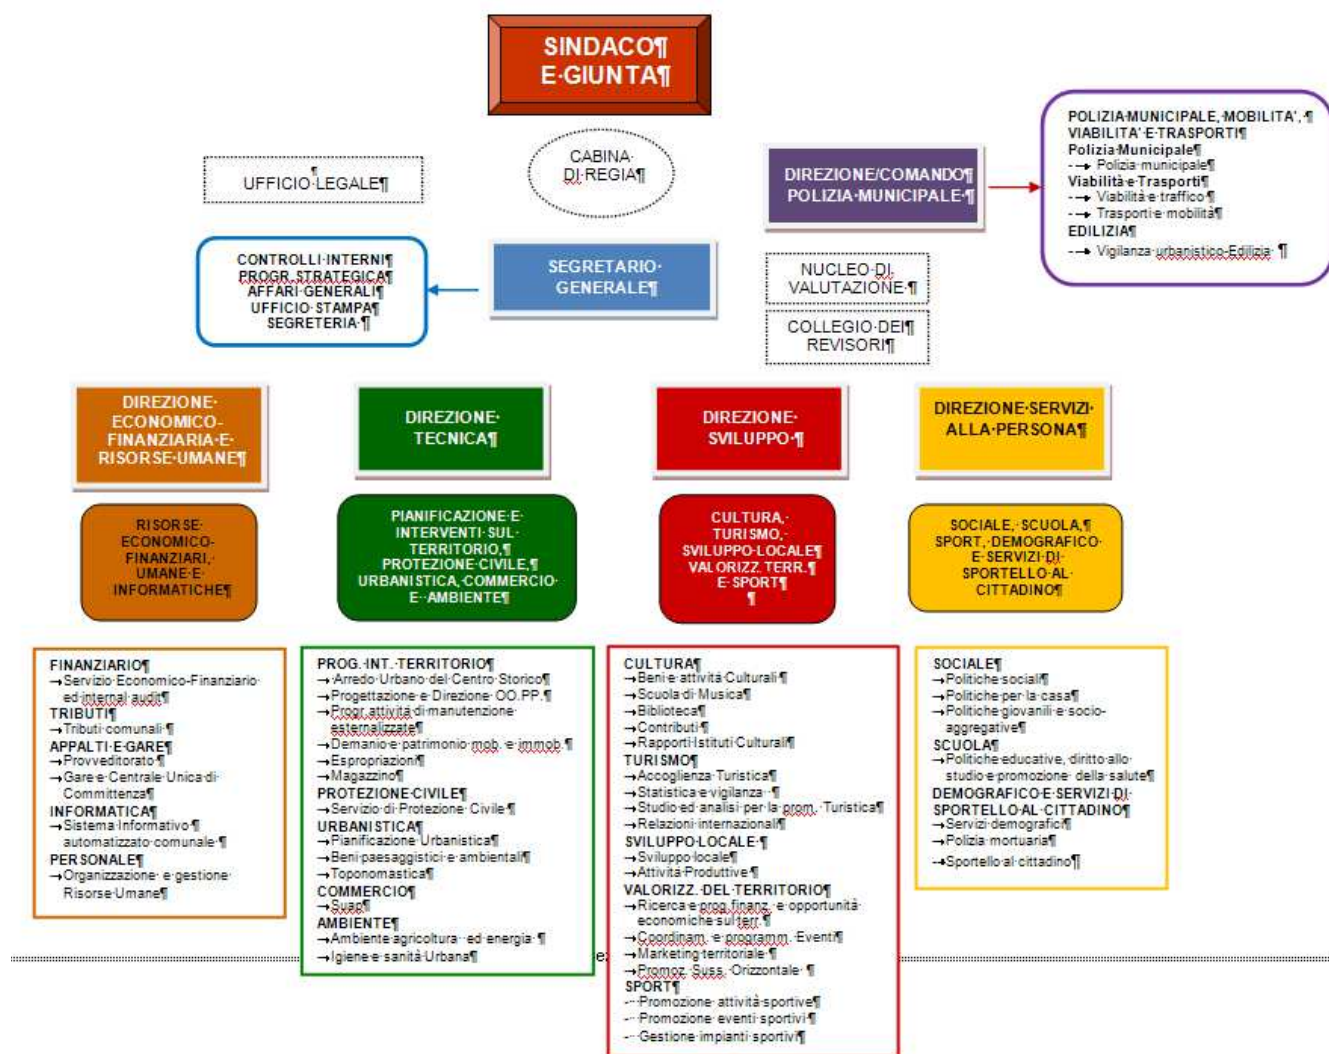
SINDACO¶
E·GIUNTA¶

CABINA·
DI·REGIA¶

UFFICIO·LEGALE¶

DIREZIONE/COMANDO¶
POLIZIA·MUNICIPALE·¶

POLIZIA·MUNICIPALE,·MOBILITA',·¶
VIABILITA'·E·TRASPORTI¶
Polizia·Municipale¶
→ Polizia·municipale¶
Viabilità·e·Trasporti¶
→ Viabilità·e·traffico·¶
→ Trasporti·e·mobilità¶
EDILIZIA¶
→ Vigilanza·urbanistico-Edilizia· ¶

CONTROLLI·INTERNI¶
PROGR.·STRATEGICA¶
AFFARI·GENERALI¶
UFFICIO·STAMPA¶
SEGRETERIA·¶

SEGRETARIO·
GENERALE¶

NUCLEO·DI·
VALUTAZIONE·¶

COLLEGIO·DEI¶
REVISORI¶

DIREZIONE·
ECONOMICO-
FINANZIARIA·E·
RISORSE·UMANE¶

DIREZIONE·
TECNICA¶

DIREZIONE·
SVILUPPO·¶

DIREZIONE·SERVIZI·
ALLA·PERSONA¶

RISORSE·
ECONOMICO-
FINANZIARI,·
UMANE·E·
INFORMATICHE¶

PIANIFICAZIONE·E·
INTERVENTI·SUL·
TERRITORIO,¶
PROTEZIONE·CIVILE,¶
URBANISTICA,·COMMERCIO·
E··AMBIENTE¶

CULTURA,·
TURISMO,·
SVILUPPO·LOCALE¶
VALORIZZ.·TERR.·¶
E·SPORT¶
¶

SOCIALE,·SCUOLA,¶
SPORT,·DEMOGRAFICO·
E·SERVIZI·DI·
SPORTELLO·AL·
CITTADINO¶

FINANZIARIO¶
→Servizio·Economico-Finanziario·ed·internal·audit¶
TRIBUTI¶
→Tributi·comunali·¶
APPALTI·E·GARE¶
→Provveditorato·¶
→Gare·e·Centrale·Unica·di·Committenza¶
INFORMATICA¶
→Sistema·Informativo·¶ automatizzato·comunale·¶
PERSONALE¶
→Organizzazione··e·gestione·Risorse·Umane¶

PROG.·INT.·TERRITORIO¶
→Arredo·Urbano·del·Centro·Storico¶
→Progettazione·e·Direzione··OO.PP.¶
→Progr.attività·di·manutenzione·esternalizzate¶
→Demanio·e·patrimonio·mob.·e·immob.·¶
→Espropriazioni¶
→Magazzino¶
PROTEZIONE·CIVILE¶
→Servizio·di·Protezione··Civile·¶
URBANISTICA¶
→Pianificazione·Urbanistica¶
→Beni·paesaggistici·e·ambientali¶
→Toponomastica¶
COMMERCIO¶
→Suap¶
AMBIENTE¶
→Ambiente·agricoltura··ed·energia··¶
→Igiene·e·sanità·Urbana¶

CULTURA¶
→Beni·e·attività·Culturali·¶
→Scuola·di·Musica¶
→Biblioteca¶
→Contributi·¶
→Rapporti·Istituti·Culturali¶
TURISMO¶
→Accoglienza·Turistica¶
→Statistica·e·vigilanza···¶
→Studio·ed·analisi·per·la·prom.··Turistica¶
→Relazioni·internazionali¶
SVILUPPO·LOCALE·¶
→Sviluppo·locale¶
→Attività·Produttive·¶
VALORIZZ.·DEL·TERRITORIO¶
→Ricerca·e·prog.finanz.··e·opportunità·economiche·sul·terr.·¶
→Coordinam.··e·programm.··Eventi¶
→Marketing·territoriale··¶
→Promoz.·Suss.··Orizzontale··¶
SPORT¶
-··Promozione··attività·sportive¶
-··Promozione··eventi·sportivi·¶
-··Gestione··impianti··sportivi¶

SOCIALE¶
→Politiche·sociali¶
→Politiche·per·la·casa¶
→Politiche·giovanili·e·socio-aggregative¶
SCUOLA¶
→Politiche·educative,·diritto·allo·studio·e·promozione··della·salute¶
DEMOGRAFICO·E·SERVIZI·DI·SPORTELLO·AL·CITTADINO¶
→Servizi·demografici¶
→Polizia··mortuaria¶
→Sportello·al·cittadino¶